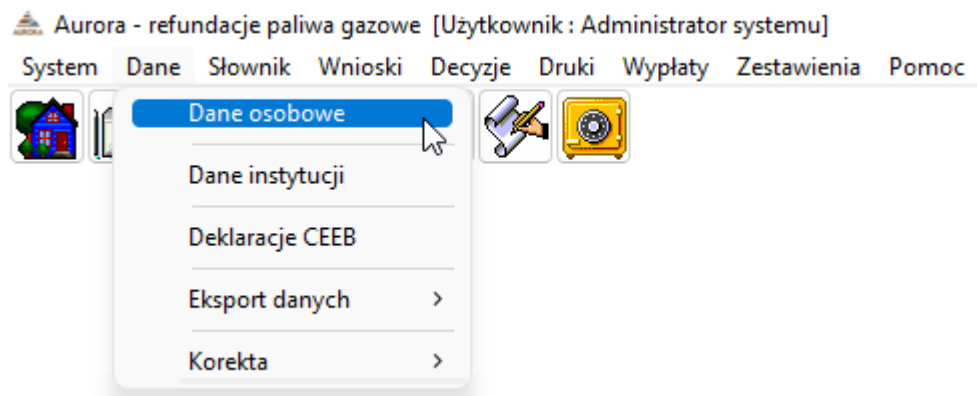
Aurora - refundacje paliwa gazowe [Użytkownik : Administrator systemu]

System Dane Słownik Wnioski Decyzje Druki Wypłaty Zestawienia Pomoc

Dane osobowe
Dane instytucji
Deklaracje CEEB
Eksport danych >
Korekta >